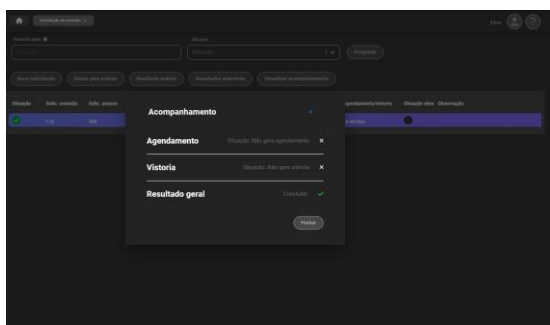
Solicitação de consulta

Elton

Pesquisar por

Situação

Pesquisar

Nova solicitação

Enviar para análise

Visualizar análise

Resultados anteriores

Visualizar acompanhamento

Situação

Solic. consulta

Solic. acesso

Agendamento/vistoria

Situação obra

Observação

Acompanhamento

Agendamento

Situação: Não gera agendamento

Vistoria

Situação: Não gera vistoria

Resultado geral

Concluído

Fechar